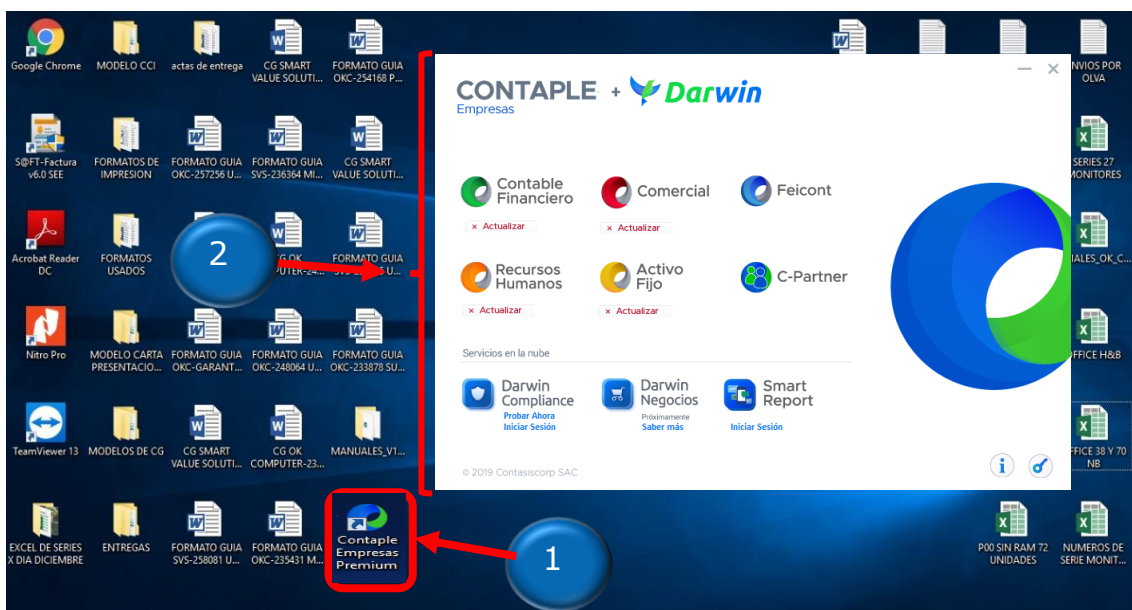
Google Chrome
MODELO CCI
actas de entrega
CG SMART VALUE SOLUTI...
FORMATO GUIA OKC-254168 P...
NVIOS POR OLVA

S@FT-Factura v6.0 SEE
FORMATOS DE IMPRESION
FORMATO GUIA OKC-257256 U...
FORMATO GUIA SVS-236364 MI...
CG SMART VALUE SOLUTI...
SERIES 27 MONITORES

Acrobat Reader DC
FORMATOS USADOS
CG OK COMPUTER-24...
FORMATO GUIA SVS-23 U...
IALES_OK_C...

Nitro Pro
MODELO CARTA PRESENTACIO...
FORMATO GUIA OKC-GARANT...
FORMATO GUIA OKC-248064 U...
FORMATO GUIA OKC-233878 SU...
OFFICE H&B

TeamViewer 13
MODELOS DE CG
CG SMART VALUE SOLUTI...
CG OK COMPUTER-23...
MANUALES_V1...
OFFICE 38 Y 70 NB

EXCEL DE SERIES X DIA DICIEMBRE
ENTREGAS
FORMATO GUIA SVS-258081 U...
FORMATO GUIA OKC-235431 M...
Contaple Empresas Premium
P00 SIN RAM 72 UNIDADES
NUMEROS DE SERIE MONIT...

2
1

CONTAPLE + Darwin
Empresas

Contable Financiero
× Actualizar
Comercial
× Actualizar
Feicont
Recursos Humanos
× Actualizar
Activo Fijo
× Actualizar
C-Partner

Servicios en la nube
Darwin Compliance
Probar Ahora
Iniciar Sesión
Darwin Negocios
Próximamente
Saber más
Smart Report
Iniciar Sesión

© 2019 Contasiscorp SAC